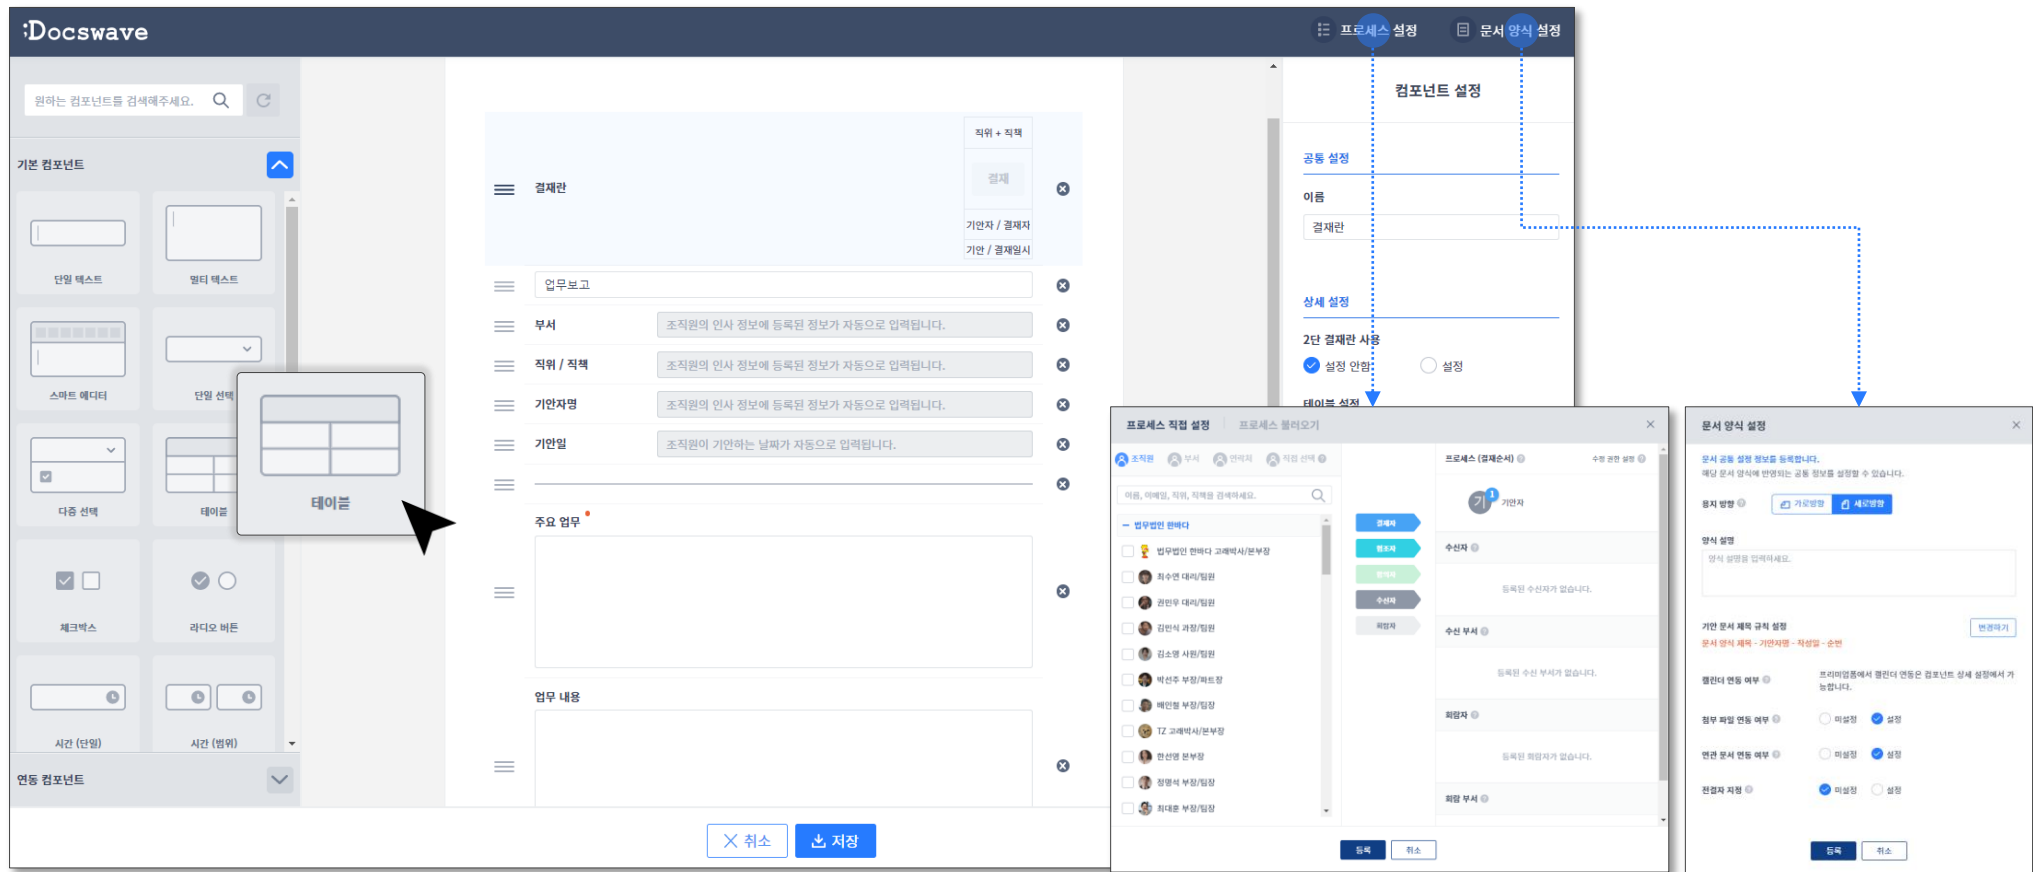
:Docswave

프로세스 설정

문서 양식 설정

원하는 컴포넌트를 검색해주세요.

기본 컴포넌트

단일 텍스트

멀티 텍스트

스마트 에디터

단일 선택

다중 선택

테이블

테이블

체크박스

라디오 버튼

시간 (단일)

시간 (범위)

연동 컴포넌트

결재란

직위 + 직책

결재

기안자 / 결재자

기안 / 결재일시

업무보고

부서

조직원의 인사 정보에 등록된 정보가 자동으로 입력됩니다.

직위 / 직책

조직원의 인사 정보에 등록된 정보가 자동으로 입력됩니다.

기안자명

조직원의 인사 정보에 등록된 정보가 자동으로 입력됩니다.

기안일

조직원이 기안하는 날짜가 자동으로 입력됩니다.

주요 업무

업무 내용

취소

저장

컴포넌트 설정

공통 설정

이름

결재란

상세 설정

2단 결재란 사용

설정 안함

설정

테이블 설정

프로세스 직접 설정

프로세스 불러오기

조직원 부서 연락처 직접 선택

이름, 이메일, 직위, 직책을 검색하세요.

법무법인 한바다

법무법인 한바다 고래박사/본부장

최수연 대리/팀원

권민우 대리/팀원

김민식 과장/팀원

김소영 사원/팀원

박선주 부장/파트장

배인철 부장/팀장

TZ 고래박사/본부장

한선영 본부장

정명석 부장/팀장

최대훈 부장/팀장

결재자

협조자

참조자

수신자

회람자

프로세스 (결재순서)

수정 권한 설정

기안자

수신자

등록된 수신자가 없습니다.

수신 부서

등록된 수신 부서가 없습니다.

회람자

등록된 회람자가 없습니다.

회람 부서

등록

취소

문서 양식 설정

문서 공통 설정 정보를 등록합니다.

해당 문서 양식에 반영되는 공통 정보를 설정할 수 있습니다.

용지 방향

가로방향

세로방향

양식 설명

양식 설명을 입력하세요.

기안 문서 제목 규칙 설정

변경하기

문서 양식 제목 - 기안자명 - 작성일 - 순번

캘린더 연동 여부

프리미엄에서 캘린더 연동은 컴포넌트 상세 설정에서 가능합니다.

첨부 파일 연동 여부

미설정

설정

연관 문서 연동 여부

미설정

설정

전결자 지정

미설정

설정

등록

취소